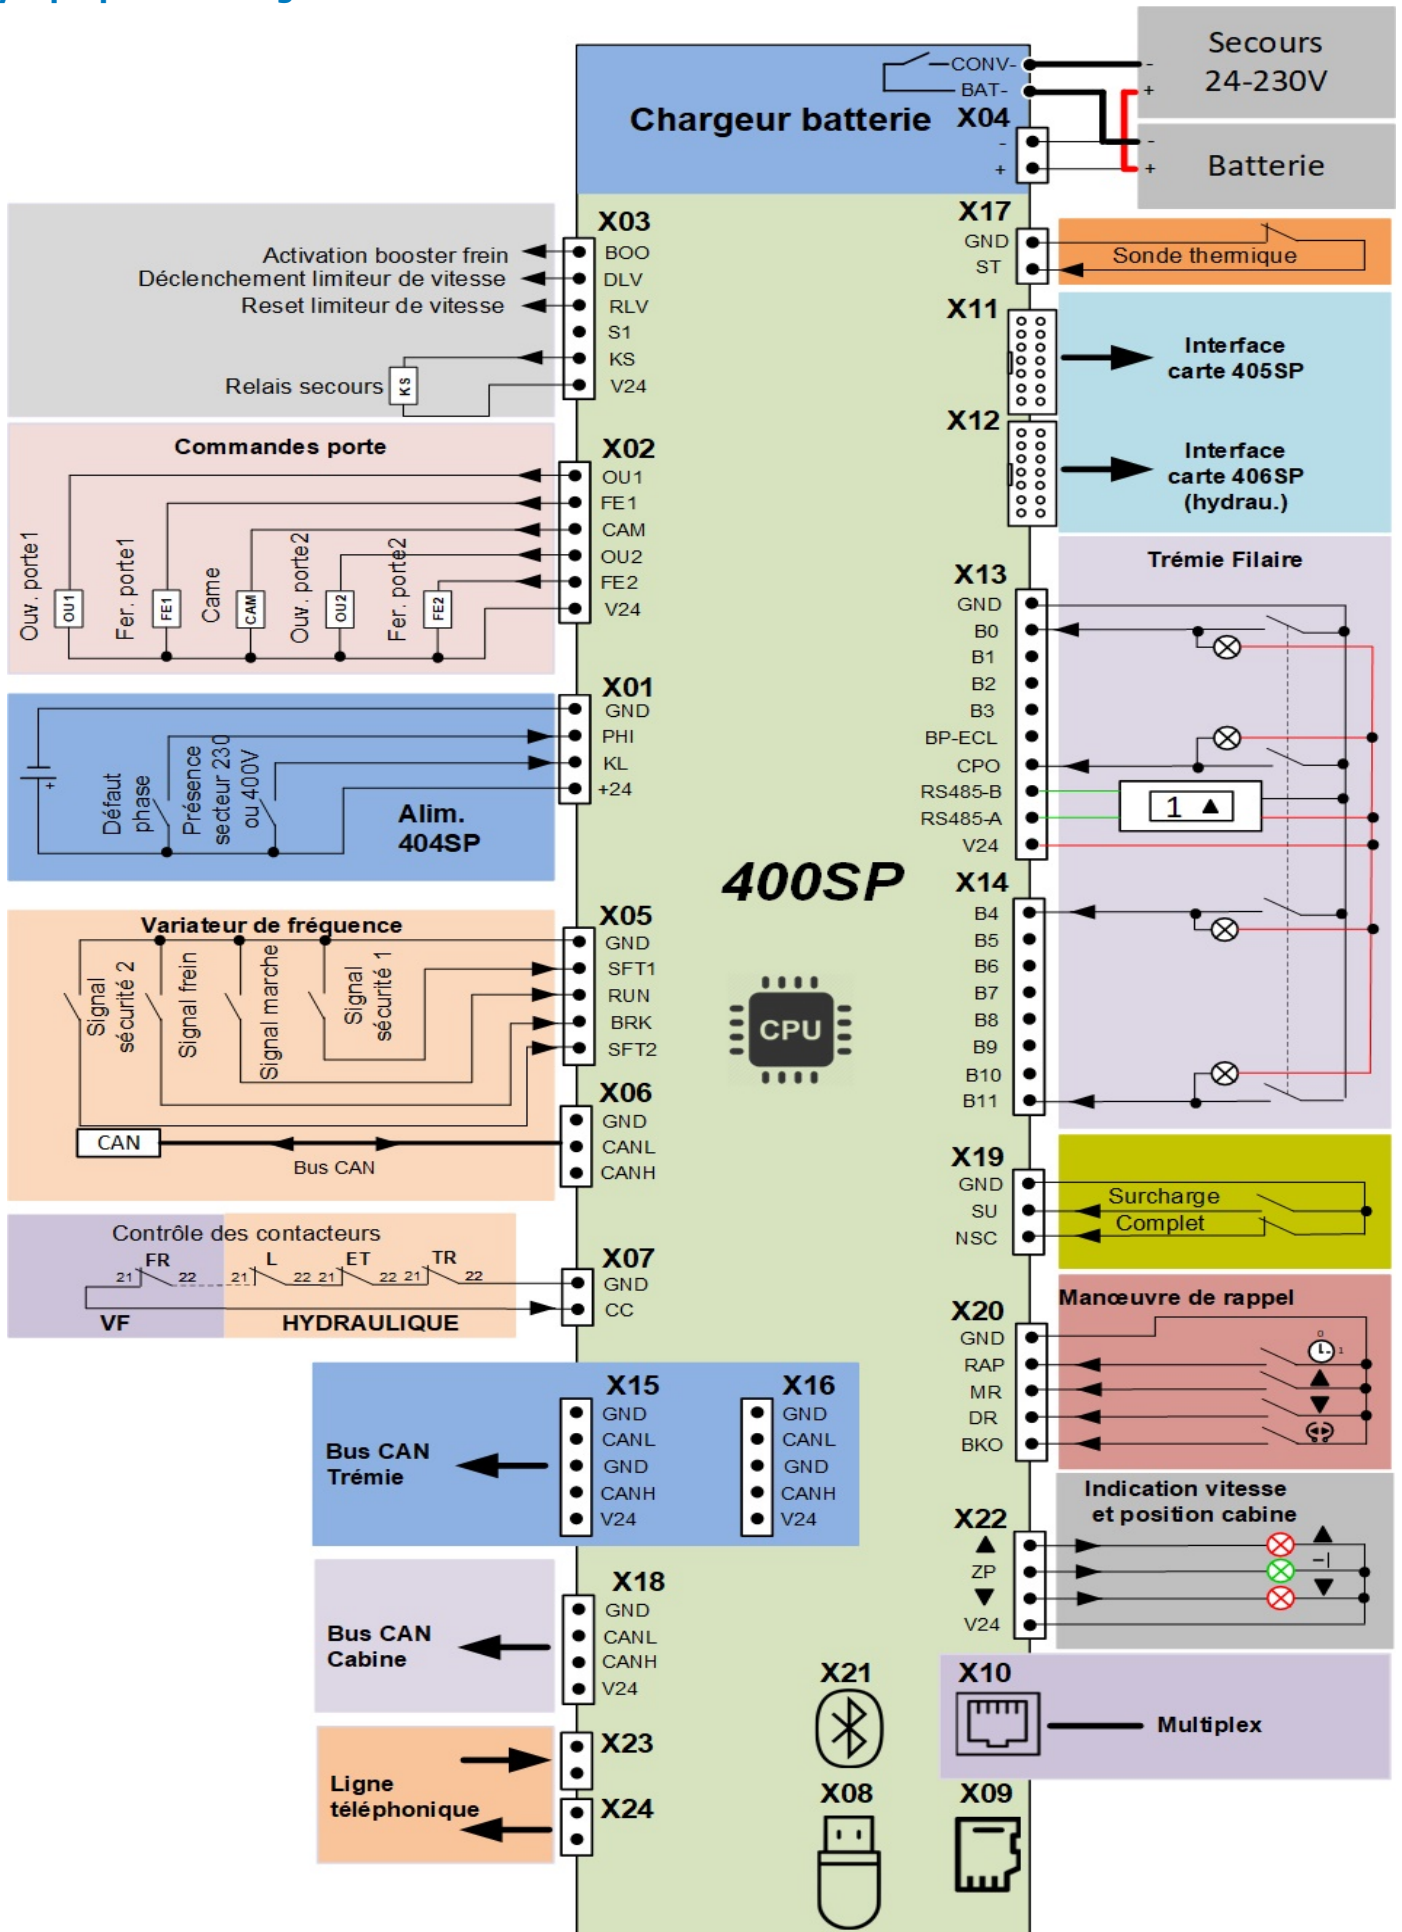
Chargeur batterie X04
CONV-
BAT-
-
+
Secours 24-230V
-
+
-
+
Batterie

X03
Activation booster frein BOO
Déclenchement limiteur de vitesse DLV
Reset limiteur de vitesse RLV
S1
KS
Relais secours KS V24

X17
GND
ST
Sonde thermique

X11
Interface carte 405SP

X12
Interface carte 406SP (hydrau.)

Commandes porte
X02
OU1
FE1
CAM
OU2
FE2
V24
Ouv. porte1 OU1
Fer. porte1 FE1
Came CAM
Ouv. porte2 OU2
Fer. porte2 FE2

Trémie Filaire
X13
GND
B0
B1
B2
B3
BP-ECL
CPO
RS485-B
RS485-A
V24
1 ▲

X01
GND
PHI
KL
+24
Défaut phase
Présence secteur 230 ou 400V
Alim. 404SP

400SP

X14
B4
B5
B6
B7
B8
B9
B10
B11

Variateur de fréquence
X05
GND
SFT1
RUN
BRK
SFT2
Signal sécurité 2
Signal frein
Signal marche
Signal sécurité 1

CPU

X06
GND
CANL
CANH
CAN
Bus CAN

X19
GND
SU
NSC
Surcharge
Complet

Contrôle des contacteurs
FR
21 22
L
21 22
ET
21 22
TR
21 22
VF
HYDRAULIQUE
X07
GND
CC

X20
Manœuvre de rappel
GND
RAP
MR
DR
BKO

X15
GND
CANL
GND
CANH
V24
X16
GND
CANL
GND
CANH
V24
Bus CAN Trémie

Indication vitesse et position cabine
X22
▲
ZP
▼
V24

X18
GND
CANL
CANH
V24
Bus CAN Cabine

X21
X10
Multiplex

X23
X24
Ligne téléphonique

X08
X09